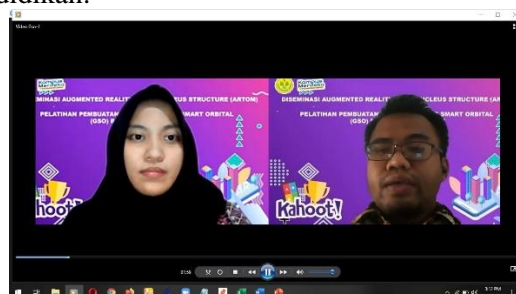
didikan.

Video Bar 8

DISEMINASI AUGMENTED REALIT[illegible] CLEUS STRUCTURE (ARTOM)

PELATIHAN PEMBUATAN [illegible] SMART ORBITAL (GSO) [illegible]

Kahoot!

DISEMINASI AUGMENTED REALIT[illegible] NUCLEUS STRUCTURE (AR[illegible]

PELATIHAN PEMBUATAN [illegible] SMART ORBITAL (GSO) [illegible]

Kahoot!

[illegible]